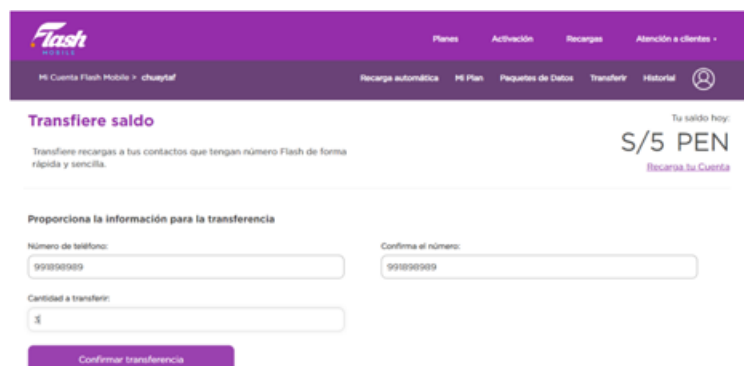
Flash MOBILE

Planes Activación Recargas Atención a clientes

Mi Cuenta Flash Mobile > chuaytaf

Recarga automática Mi Plan Paquetes de Datos Transferir Historial

Transfiere saldo

Transfiere recargas a tus contactos que tengan número Flash de forma rápida y sencilla.

Tu saldo hoy:

S/5 PEN

Recarga tu Cuenta

Proporciona la información para la transferencia

Número de teléfono:

991898989

Confirma el número:

991898989

Cantidad a transferir:

3

Confirmar transferencia